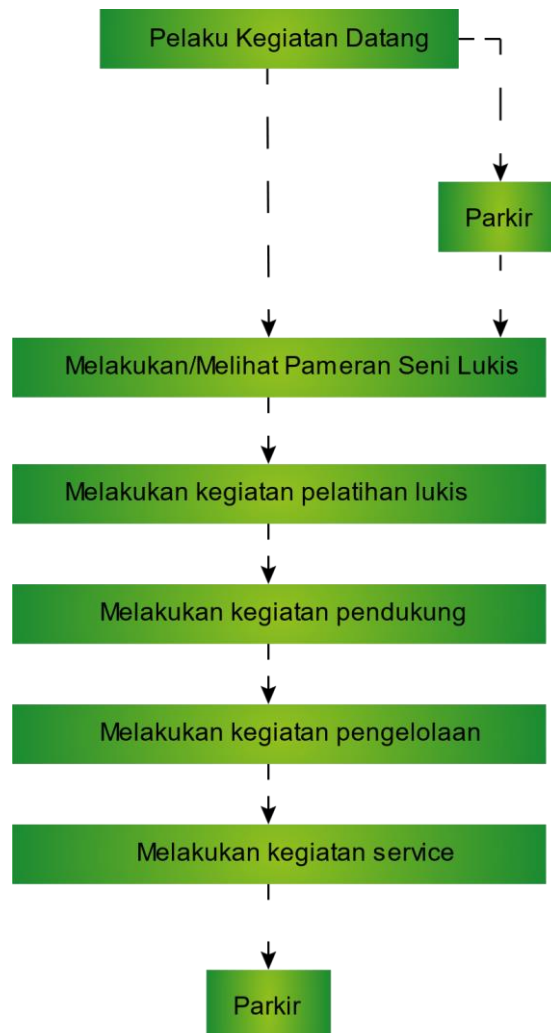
Pelaku Kegiatan Datang

Parkir

Melakukan/Melihat Pameran Seni Lukis

Melakukan kegiatan pelatihan lukis

Melakukan kegiatan pendukung

Melakukan kegiatan pengelolaan

Melakukan kegiatan service

Parkir